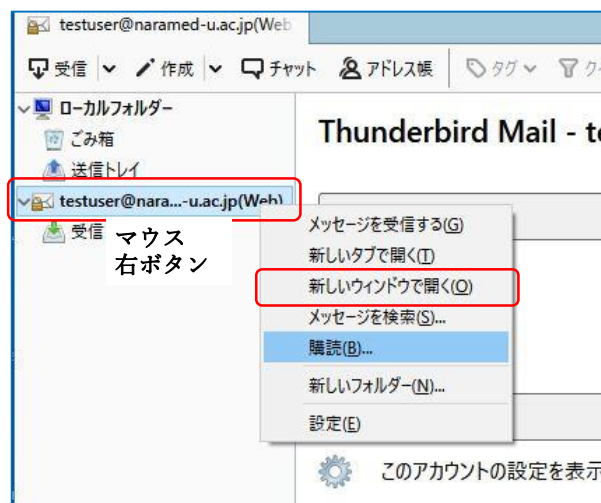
testuser@naramed-u.ac.jp(Web

受信 作成 チャット アドレス帳 タグ ク

ローカルフォルダー
ごみ箱
送信トレイ
testuser@nara...-u.ac.jp(Web)
受信

マウス
右ボタン

Thunderbird Mail - te

メッセージを受信する(G)
新しいタブで開く(T)
新しいウィンドウで開く(O)
メッセージを検索(S)...
購読(B)...
新しいフォルダー(N)...
設定(E)

このアカウントの設定を表示